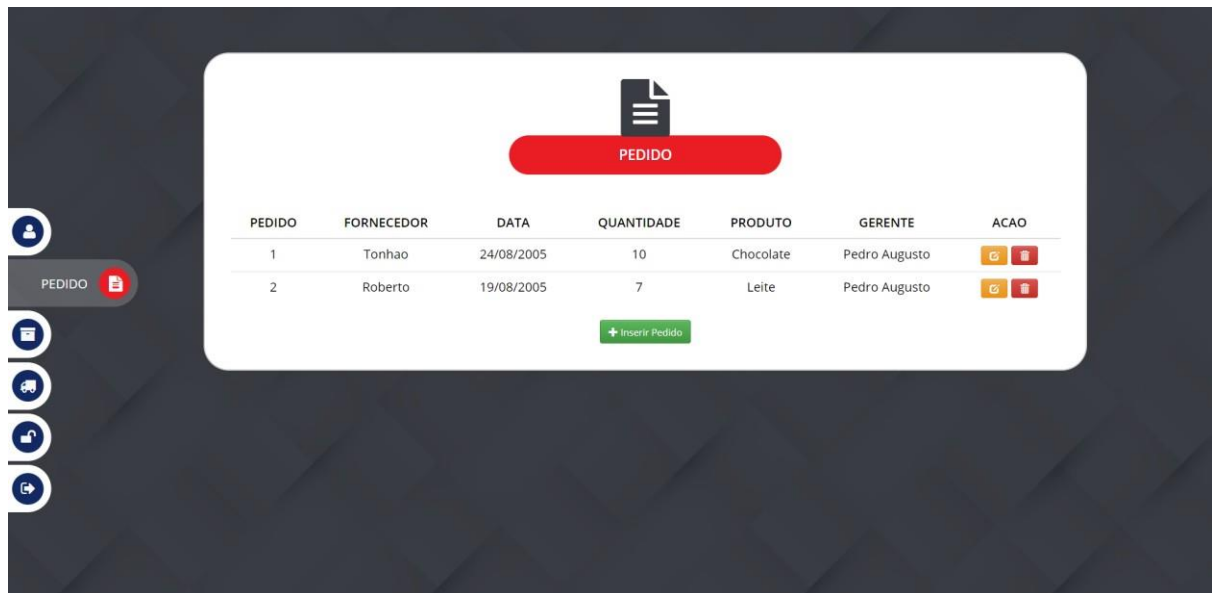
PEDIDO

PEDIDO

| PEDIDO | FORNECEDOR | DATA | QUANTIDADE | PRODUTO | GERENTE | ACAO |
|---|---|---|---|---|---|---|
| 1 | Tonhao | 24/08/2005 | 10 | Chocolate | Pedro Augusto | |
| 2 | Roberto | 19/08/2005 | 7 | Leite | Pedro Augusto | |

+ Inserir Pedido